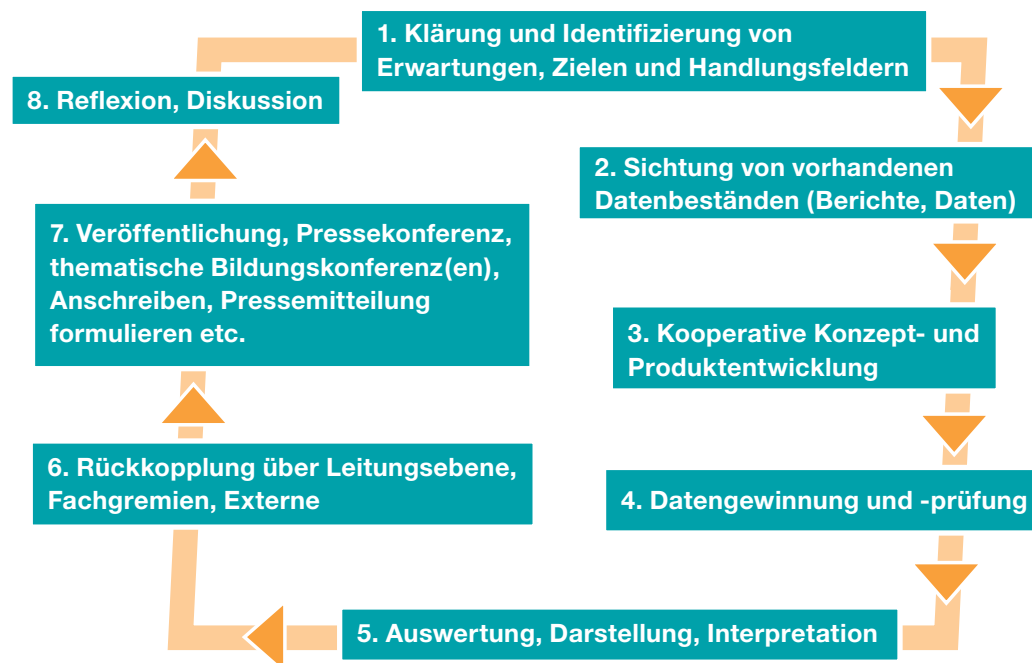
1. Klärung und Identifizierung von Erwartungen, Zielen und Handlungsfeldern

2. Sichtung von vorhandenen Datenbeständen (Berichte, Daten)

3. Kooperative Konzept- und Produktentwicklung

4. Datengewinnung und -prüfung

5. Auswertung, Darstellung, Interpretation

6. Rückkopplung über Leitungsebene, Fachgremien, Externe

7. Veröffentlichung, Pressekonferenz, thematische Bildungskonferenz(en), Anschreiben, Pressemitteilung formulieren etc.

8. Reflexion, Diskussion